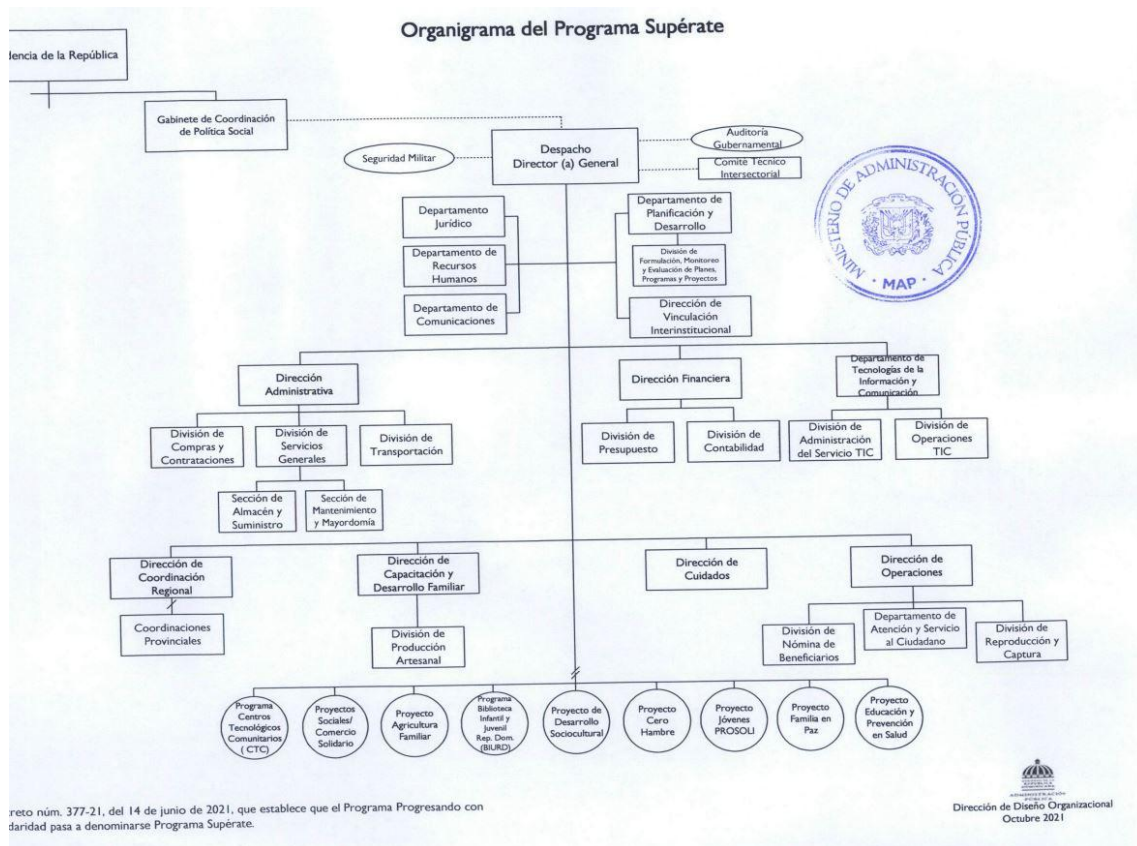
Organigrama del Programa Supérate

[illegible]dencia de la República

Gabinete de Coordinación de Política Social

Despacho Director (a) General

Seguridad Militar

Auditoría Gubernamental

Comite Técnico Intersectorial

MINISTERIO DE ADMINISTRACIÓN PÚBLICA

MAP

Departamento Jurídico

Departamento de Recursos Humanos

Departamento de Comunicaciones

Departamento de Planificación y Desarrollo

División de Formulación, Monitoreo y Evaluación de Planes, Programas y Proyectos

Dirección de Vinculación Interinstitucional

Dirección Administrativa

Dirección Financiera

Departamento de Tecnologías de la Información y Comunicación

División de Compras y Contrataciones

División de Servicios Generales

División de Transportación

División de Presupuesto

División de Contabilidad

División de Administración del Servicio TIC

División de Operaciones TIC

Sección de Almacén y Suministro

Sección de Mantenimiento y Mayordomía

Dirección de Coordinación Regional

Dirección de Capacitación y Desarrollo Familiar

Dirección de Cuidados

Dirección de Operaciones

Coordinaciones Provinciales

División de Producción Artesanal

División de Nómina de Beneficiarios

Departamento de Atención y Servicio al Ciudadano

División de Reproducción y Captura

Programa Centros Tecnológicos Comunitarios ( CTC)

Proyectos Sociales/ Comercio Solidario

Proyecto Agricultura Familiar

Programa Biblioteca Infantil y Juvenil Rep. Dom. (BIJRD)

Proyecto de Desarrollo Sociocultural

Proyecto Cero Hambre

Proyecto Jóvenes PROSOLI

Proyecto Familia en Paz

Proyecto Educación y Prevención en Salud

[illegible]creto núm. 377-21, del 14 de junio de 2021, que establece que el Programa Progresando con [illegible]daridad pasa a denominarse Programa Supérate.

ADMINISTRACIÓN PÚBLICA

Dirección de Diseño Organizacional
Octubre 2021